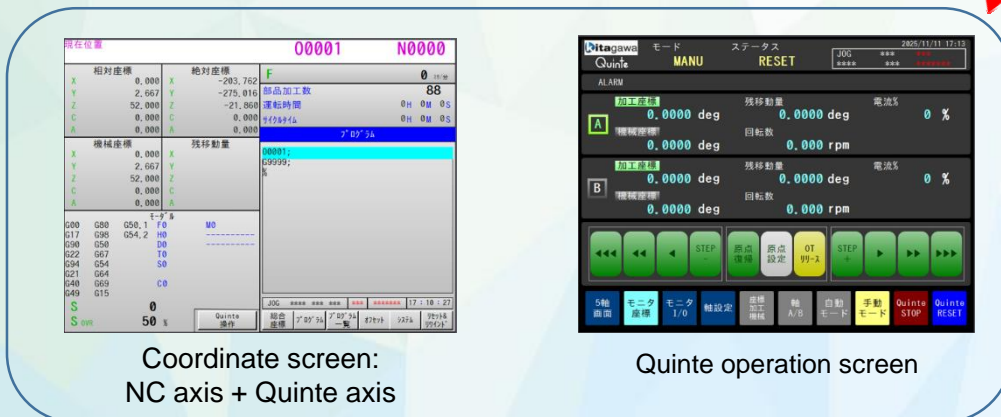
現在位置 O0001 N0000

相対座標
X 0.000
Y 2.667
Z 52.000
C 0.000
A 0.000

絶対座標
X -203.762
Y -275.016
Z -21.860
C 0.000
A 0.000

F 0
部品加工数 88
運転時間 0H 0M 0S
サイクルタイム 0H 0M 0S

プログラム
O0001;
G9999;
%

機械座標
X 0.000
Y 2.667
Z 52.000
C 0.000
A 0.000

残移動量

モーダル
G00 G80 G50.1 F0 M0
G17 G98 G54.2 H0
G90 G50 D0
G22 G67 T0
G94 G54 S0
G21 G64
G40 G69 C0
G49 G15

S 0
S OVR 50 %

Quinte 操作

JOG **** *** *** *** ******* 17:10:27

総合座標 プログラム プログラム一覧 オフセット システム リセット&リワインド

Coordinate screen: NC axis + Quinte axis

Kitagawa Quinte
モード MANU
ステータス RESET
JOG *** ****
2025/11/11 17:13
ALARM

A
加工座標 0.0000 deg
残移動量 0.0000 deg
電流% 0 %
機械座標 0.0000 deg
回転数 0.000 rpm

B
加工座標 0.0000 deg
残移動量 0.0000 deg
電流% 0 %
機械座標 0.0000 deg
回転数 0.000 rpm

STEP -
原点復帰
原点設定
OT リリース
STEP +

5軸画面
モニタ座標
モニタ I/O
軸設定
座標加工機械
軸 A/B
自動モード
手動モード
Quinte STOP
Quinte RESET

Quinte operation screen